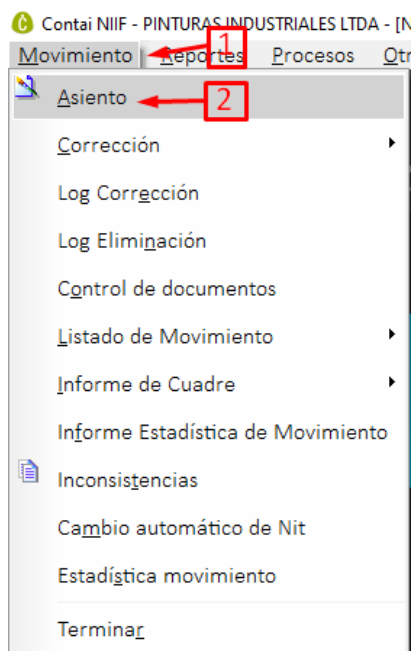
Contai NIIF - PINTURAS INDUSTRIALES LTDA - [N

Movimiento 1 Reportes Procesos Otr

Asiento 2

Corrección

Log Corrección

Log Eliminación

Control de documentos

Listado de Movimiento

Informe de Cuadre

Informe Estadística de Movimiento

Inconsistencias

Cambio automático de Nit

Estadística movimiento

Terminar